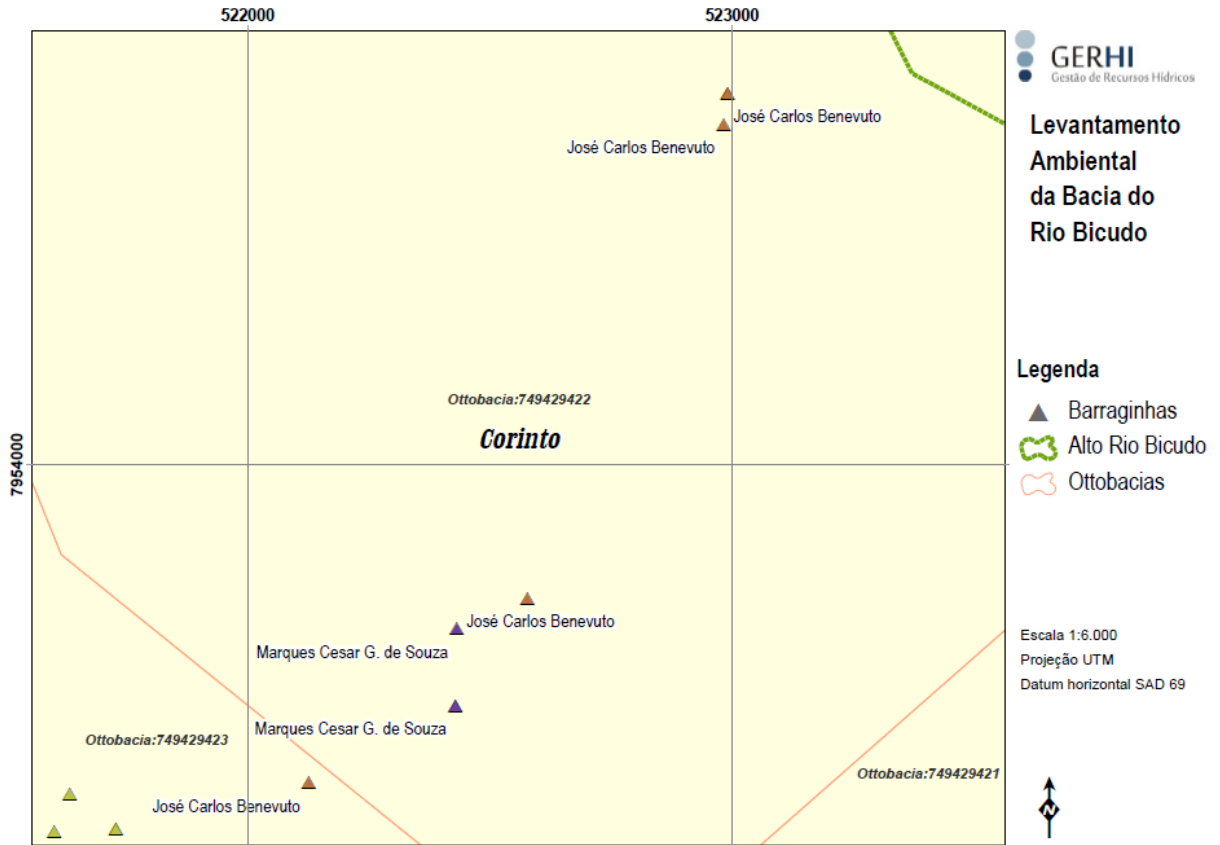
522000

523000

7954000

José Carlos Benevuto

José Carlos Benevuto

Ottobacia:749429422

Corinto

José Carlos Benevuto

Marques Cesar G. de Souza

Marques Cesar G. de Souza

Ottobacia:749429423

José Carlos Benevuto

Ottobacia:749429421

GERHI
Gestão de Recursos Hídricos

Levantamento Ambiental da Bacia do Rio Bicudo

Legenda

Barraginhas

Alto Rio Bicudo

Ottobacias

Escala 1:6.000
Projeção UTM
Datum horizontal SAD 69

N